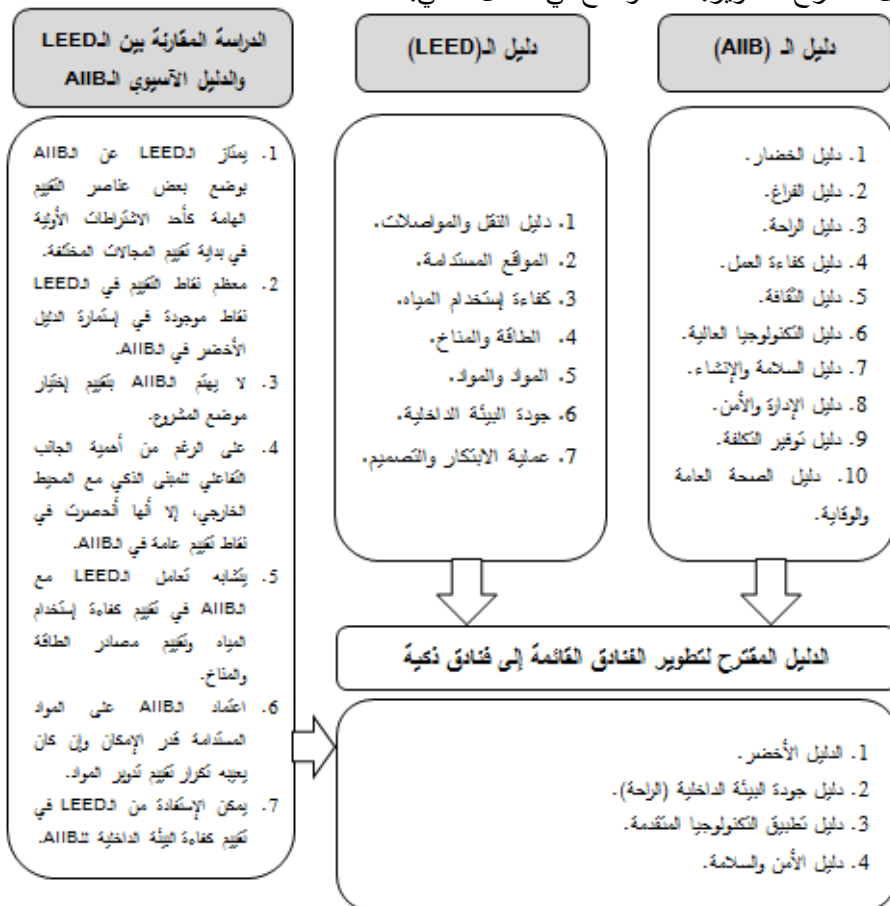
دليل الـ (AIIB)

1. دليل الخضار.
2. دليل الفراغ.
3. دليل الراحة.
4. دليل كفاءة العمل.
5. دليل الثقافة.
6. دليل التكنولوجيا العالية.
7. دليل السلامة والإنشاء.
8. دليل الإدارة والأمن.
9. دليل توفير التكلفة.
10. دليل الصحة العامة والوقاية.

دليل الـ(LEED)

1. دليل النقل والمواصلات.
2. الموقع المستدامة.
3. كفاءة إستخدام المياه.
4. الطاقة والمناخ.
5. المواد والموارد.
6. جودة البيئة الداخلية.
7. عملية الابتكار والتصميم.

الدراسة المقارنة بين الـLEED والدليل الآسيوي الـAIIB

1. يمتاز الـLEED عن الـAIIB بوضع بعض عناصر التقييم الهامة كأحد الاشتراطات الأولية في بداية تقييم المجالات المختلفة.
2. معظم نقاط التقييم في الـLEED نقاط موجودة في إستمارة الدليل الأخضر في الـAIIB.
3. لا يهتم الـAIIB بتقييم إختيار موضع المشروع.
4. على الرغم من أهمية الجانب التفاعلي للمبنى الذكي مع المحيط الخارجي، إلا أنها أنحصرت في نقاط تقييم عامة في الـAIIB.
5. يتشابه تعامل الـLEED مع الـAIIB في تقييم كفاءة إستخدام المياه وتقييم مصادر الطاقة والمناخ.
6. اعتماد الـAIIB على المواد المستدامة قدر الإمكان وإن كان يعيبه تكرار تقييم تدوير المواد.
7. يمكن الإستفادة من الـLEED في تقييم كفاءة البيئة الداخلية للـAIIB.

الدليل المقترح لتطوير الفنادق القائمة إلى فنادق ذكية

1. الدليل الأخضر.
2. دليل جودة البيئة الداخلية (الراحة).
3. دليل تطبيق التكنولوجيا المتقدمة.
4. دليل الأمن والسلامة.